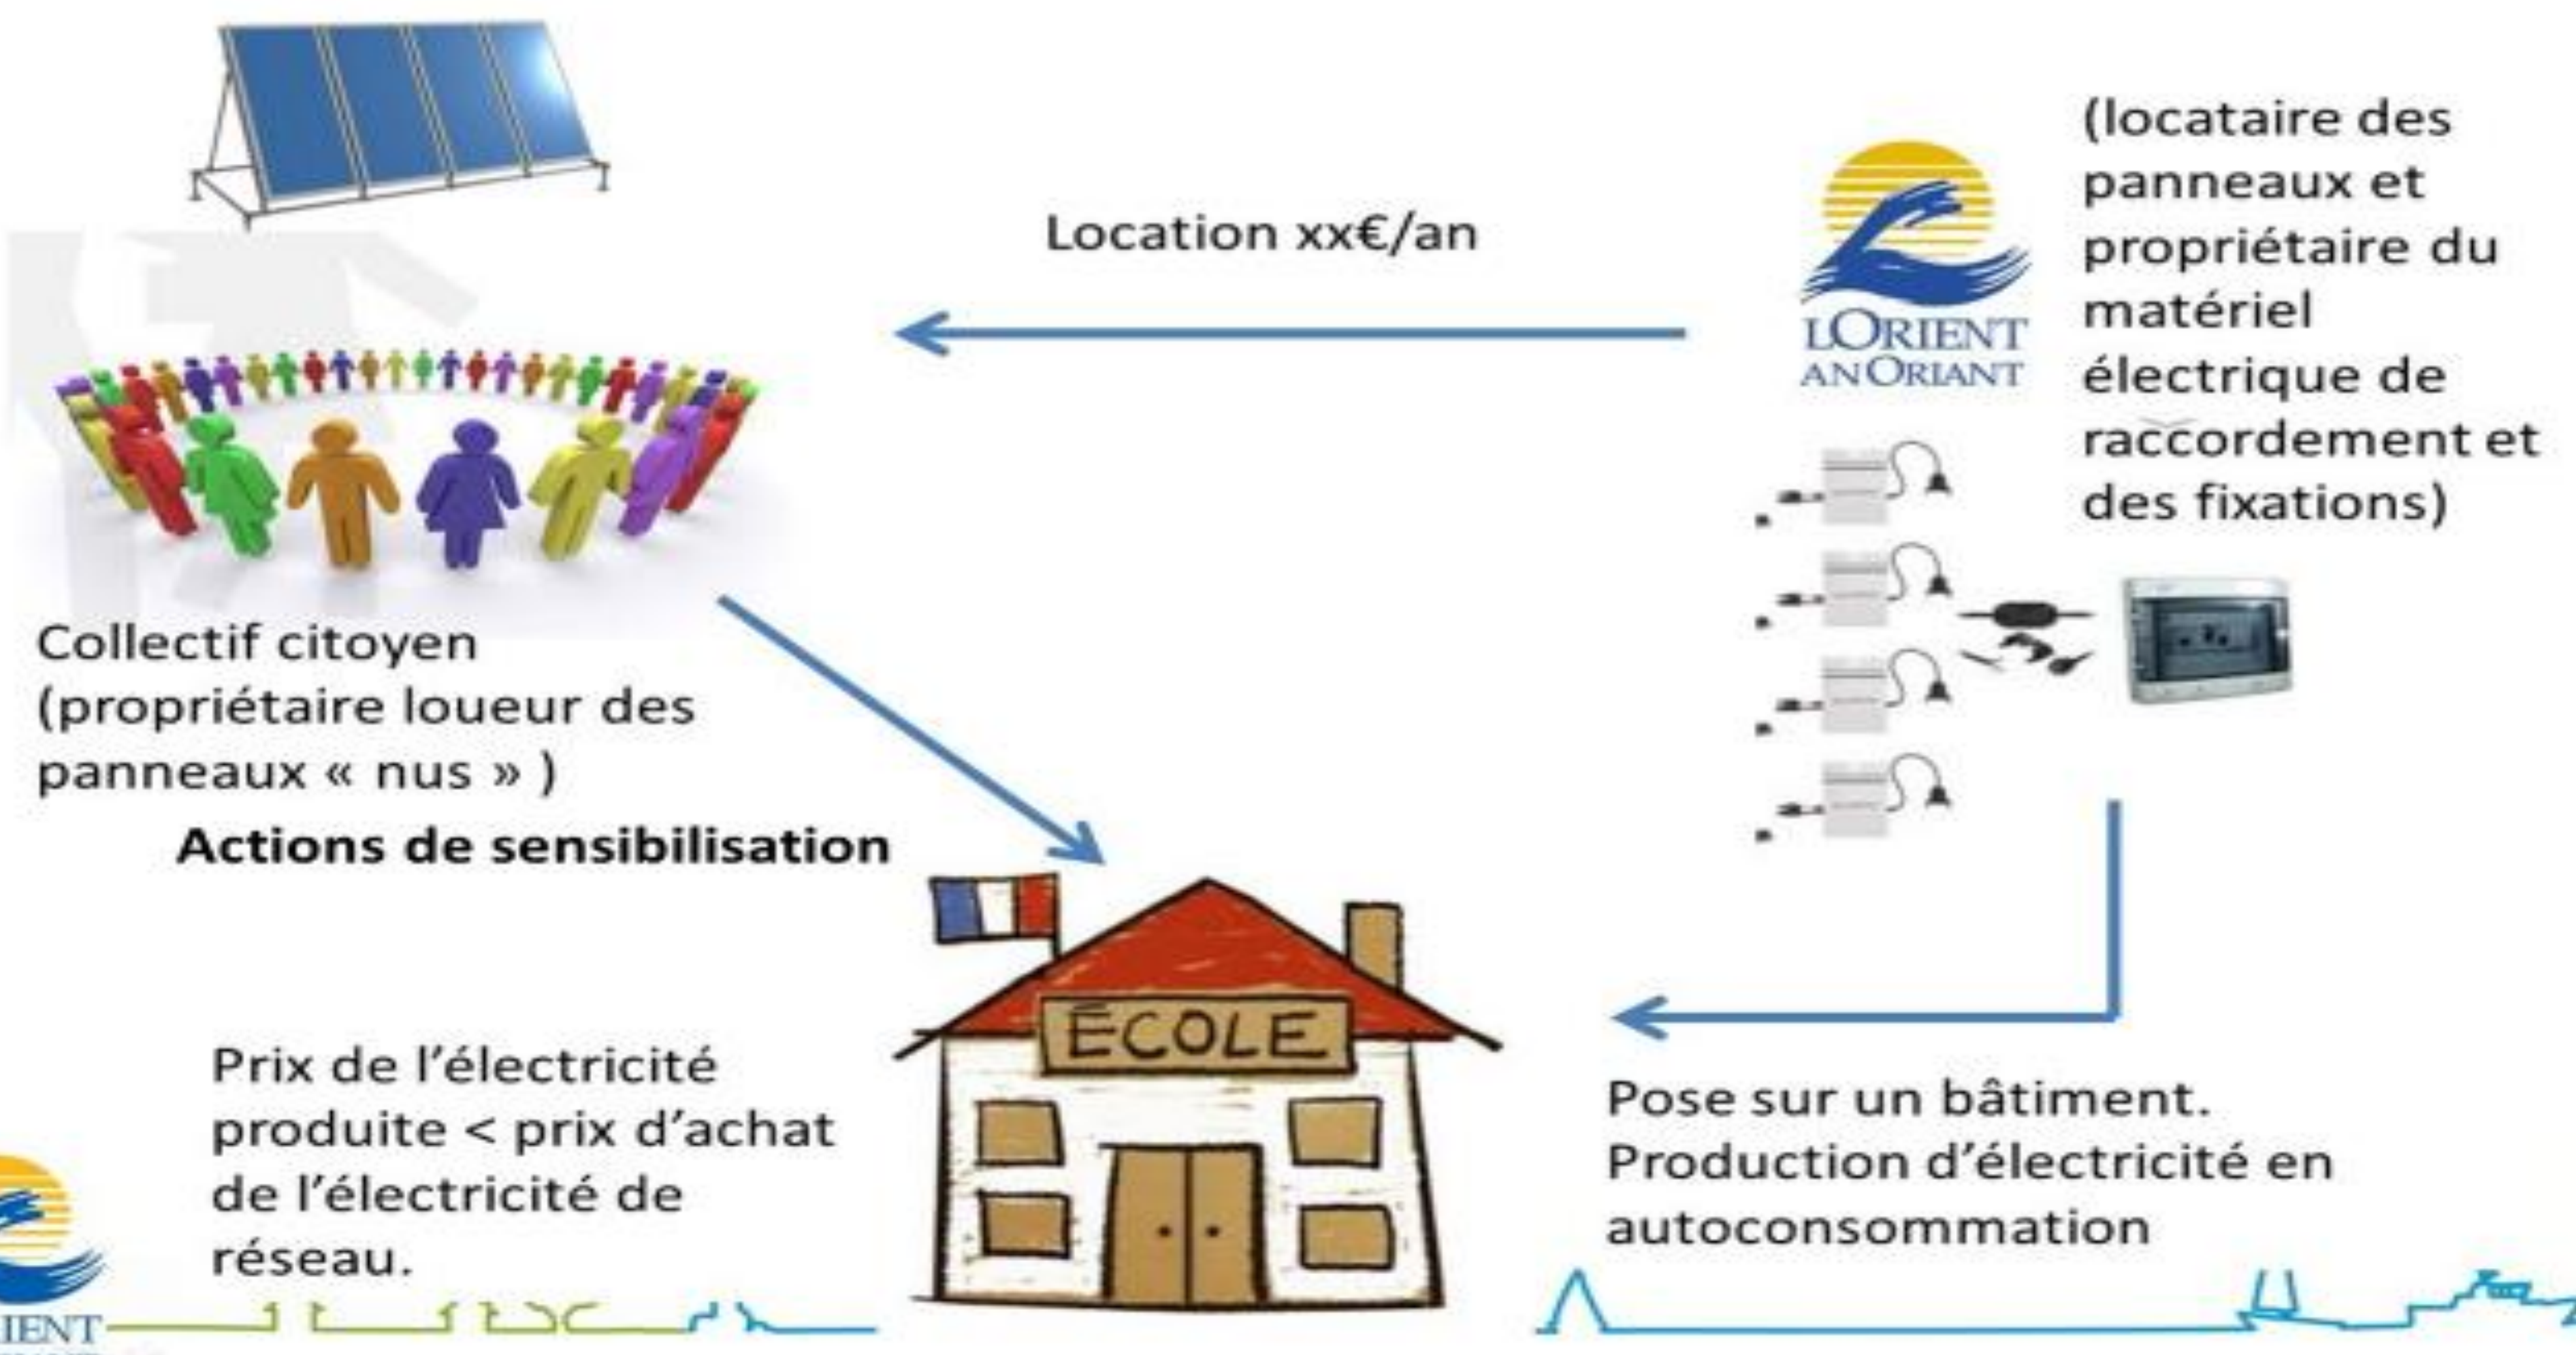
Location xx€/an

LORIENT
AN ORIANT

(locataire des panneaux et propriétaire du matériel électrique de raccordement et des fixations)

Collectif citoyen (propriétaire loueur des panneaux « nus » )

Actions de sensibilisation

ÉCOLE

Prix de l'électricité produite < prix d'achat de l'électricité de réseau.

Pose sur un bâtiment. Production d'électricité en autoconsommation

IENT